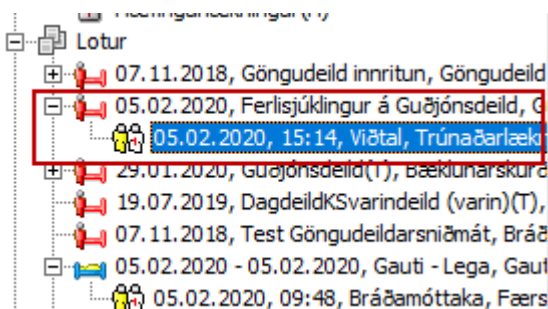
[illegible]
Lotur
07.11.2018, Göngudeild innritun, Göngudeild
05.02.2020, Ferlisjúklingur á Guðjónsdeild, G
05.02.2020, 15:14, Viðtal, Trúnaðarlækr
29.01.2020, Guðjónsdeild(T), Bæklunarskurð
19.07.2019, DagdeildKSvarindeild (varin)(T),
07.11.2018, Test Göngudeildarsniðmát, Bráð
05.02.2020 - 05.02.2020, Gauti - Lega, Gaut
05.02.2020, 09:48, Bráðamóttaka, Færs